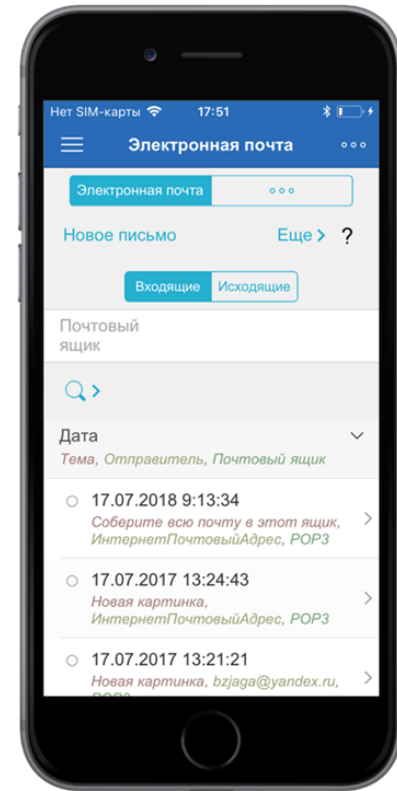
Нет SIM-карты 17:51

Электронная почта ooo

Электронная почта ooo

Новое письмо Еще > ?

Входящие Исходящие

Почтовый ящик

Дата

Тема, Отправитель, Почтовый ящик

17.07.2018 9:13:34
Соберите всю почту в этот ящик, ИнтернетПочтовыйАдрес, POP3

17.07.2017 13:24:43
Новая картинка, ИнтернетПочтовыйАдрес, POP3

17.07.2017 13:21:21
Новая картинка, bzjaga@yandex.ru, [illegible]